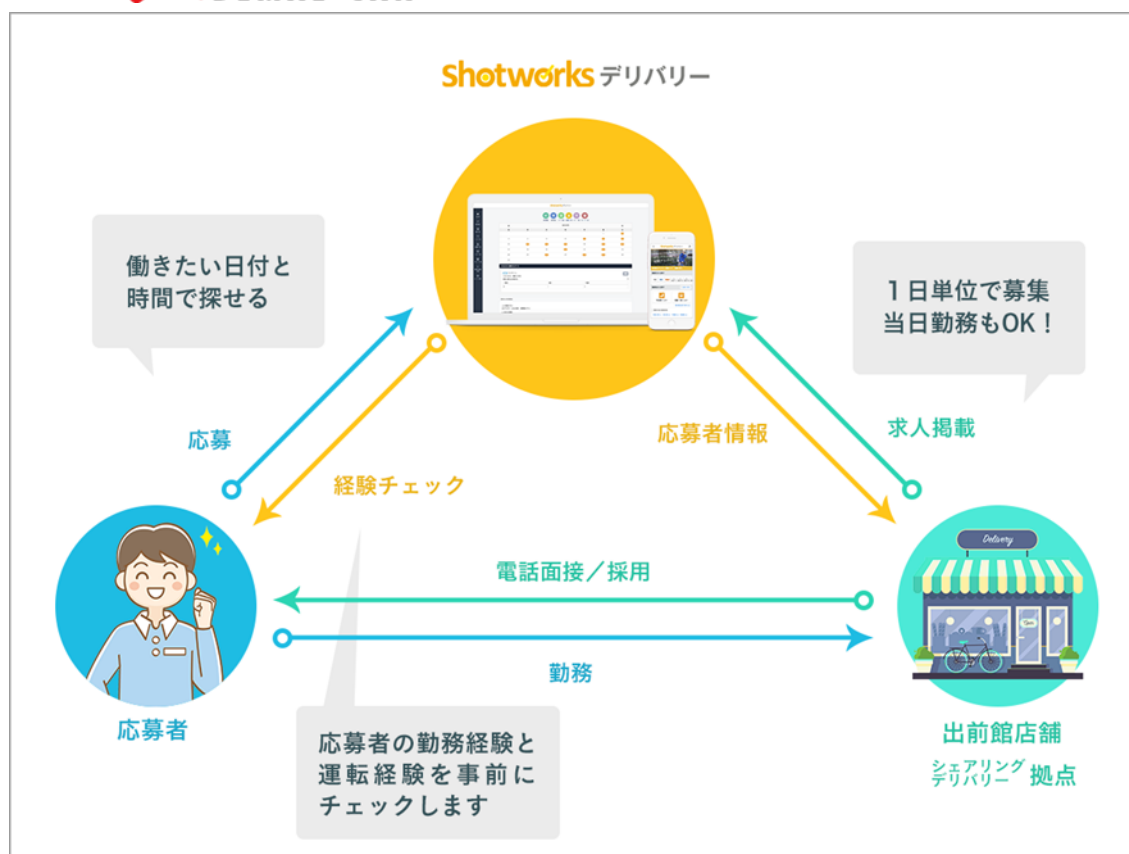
Shotworks デリバリー

働きたい日付と時間で探せる

1日単位で募集
当日勤務もOK！

応募

経験チェック

応募者情報

求人掲載

Delivery

電話面接／採用

勤務

応募者

出前館店舗
シェアリングデリバリー 拠点

応募者の勤務経験と運転経験を事前にチェックします